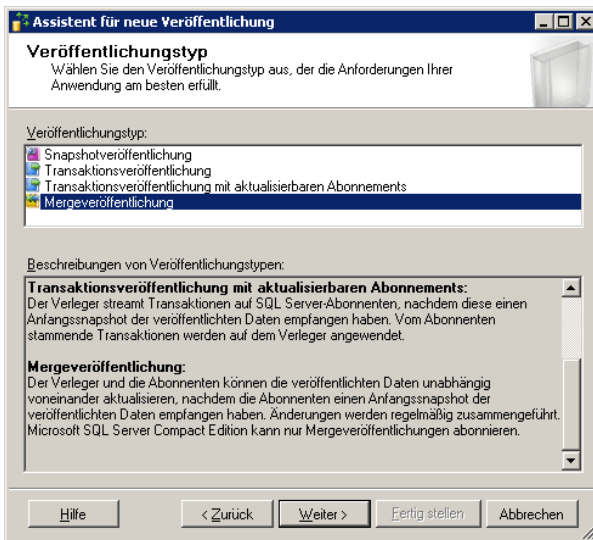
Assistent für neue Veröffentlichung

Veröffentlichungstyp
Wählen Sie den Veröffentlichungstyp aus, der die Anforderungen Ihrer Anwendung am besten erfüllt.

Veröffentlichungstyp:
Snapshotveröffentlichung
Transaktionsveröffentlichung
Transaktionsveröffentlichung mit aktualisierbaren Abonnements
Mergeveröffentlichung

Beschreibungen von Veröffentlichungstypen:
Transaktionsveröffentlichung mit aktualisierbaren Abonnements:
Der Verleger streamt Transaktionen auf SQL Server-Abonnenten, nachdem diese einen Anfangssnapshot der veröffentlichten Daten empfangen haben. Vom Abonnenten stammende Transaktionen werden auf dem Verleger angewendet.

Mergeveröffentlichung:
Der Verleger und die Abonnenten können die veröffentlichten Daten unabhängig voneinander aktualisieren, nachdem die Abonnenten einen Anfangssnapshot der veröffentlichten Daten empfangen haben. Änderungen werden regelmäßig zusammengeführt. Microsoft SQL Server Compact Edition kann nur Mergeveröffentlichungen abonnieren.

Hilfe | < Zurück | Weiter > | Fertig stellen | Abbrechen